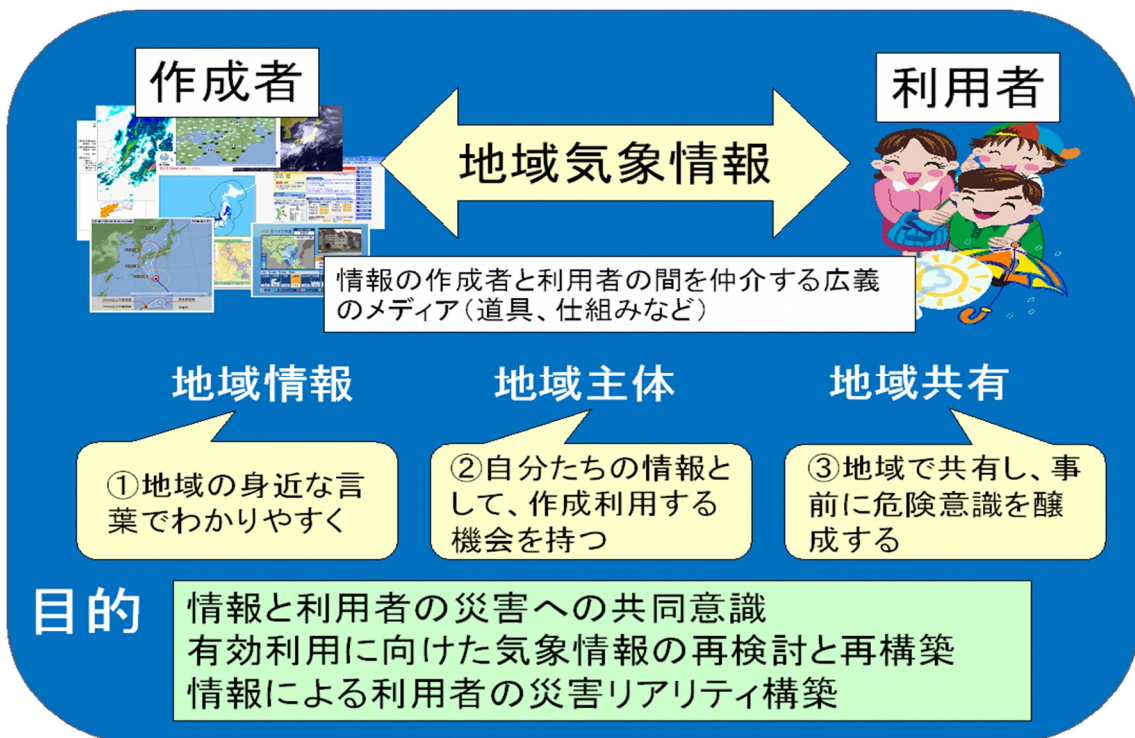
作成者

利用者

地域気象情報

情報の作成者と利用者の間を仲介する広義のメディア（道具、仕組みなど）

地域情報

地域主体

地域共有

①地域の身近な言葉でわかりやすく

②自分たちの情報として、作成利用する機会を持つ

③地域で共有し、事前に危険意識を醸成する

目的

情報と利用者の災害への共同意識
有効利用に向けた気象情報の再検討と再構築
情報による利用者の災害リアリティ構築